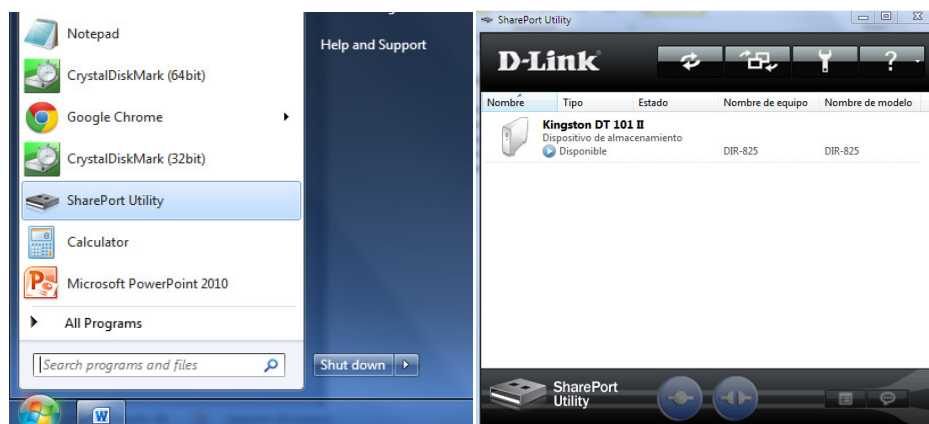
Notepad
CrystalDiskMark (64bit)
Google Chrome
CrystalDiskMark (32bit)
SharePort Utility
Calculator
Microsoft PowerPoint 2010
All Programs
Search programs and files

Help and Support

Shut down

SharePort Utility

D-Link

?

| Nombre | Tipo | Estado | Nombre de equipo | Nombre de modelo |
|---|---|---|---|---|
| Kingston DT 101 II Dispositivo de almacenamiento Disponible | | | DIR-825 | DIR-825 |

SharePort Utility